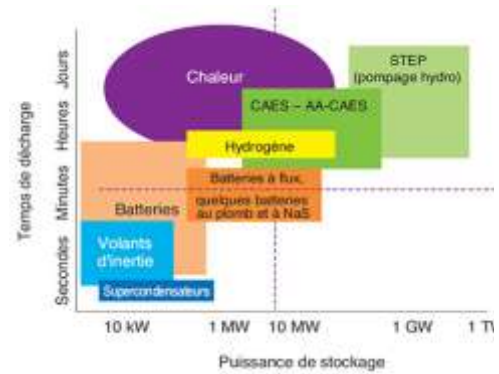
Temps de décharge

Jours
Heures
Minutes
Secondes

Chaleur

STEP (pompage hydro)

CAES – AA-CAES

Hydrogène

Batteries à flux, quelques batteries au plomb et à NaS

Batteries

Volants d'inertie

Supercondensateurs

10 kW
1 MW
10 MW
1 GW
1 TW

Puissance de stockage